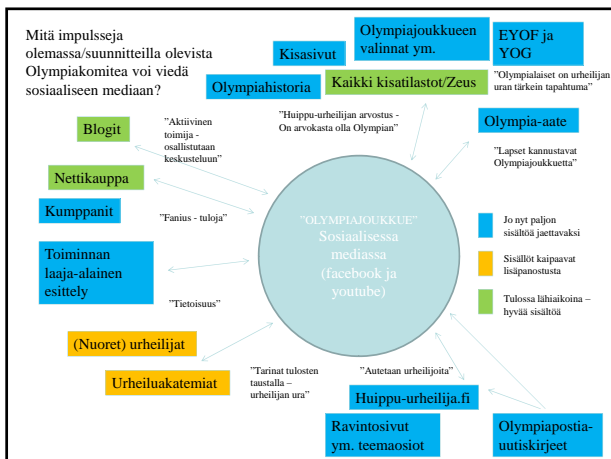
Mitä impulsseja olemassa/suunnitteilla olevista Olympiakomitea voi viedä sosiaaliseen mediaan?

Kisasivut

Olympiajoukkueen valinnat ym.

EYOF ja YOG

Olympiahistoria

Kaikki kisatilastot/Zeus

"Olympialaiset on urheilijan uran tärkein tapahtuma"

Blogit

"Aktiivinen toimija - osallistutaan keskusteluun"

"Huippu-urheilijan arvostus - On arvokasta olla Olympian"

Olympia-aate

"Lapset kannustavat Olympiajoukkuetta"

Nettikauppa

Kumppanit

"Fanius - tuloja"

"OLYMPIAJOUKKUE" Sosiaalisessa mediassa (facebook ja youtube)

Jo nyt paljon sisältöä jaettavaksi

Sisällöt kaipaavat lisäpanostusta

Tulossa lähiaikoina – hyvää sisältöä

Toiminnan laaja-alainen esittely

"Tietoisuus"

(Nuoret) urheilijat

Urheiluakatemiat

"Tarinat tulosten taustalla – urheilijan ura"

"Autetaan urheilijoita"

Huippu-urheilija.fi

Ravintosivut ym. teemaosiot

Olympiapostia-uutiskirjeet